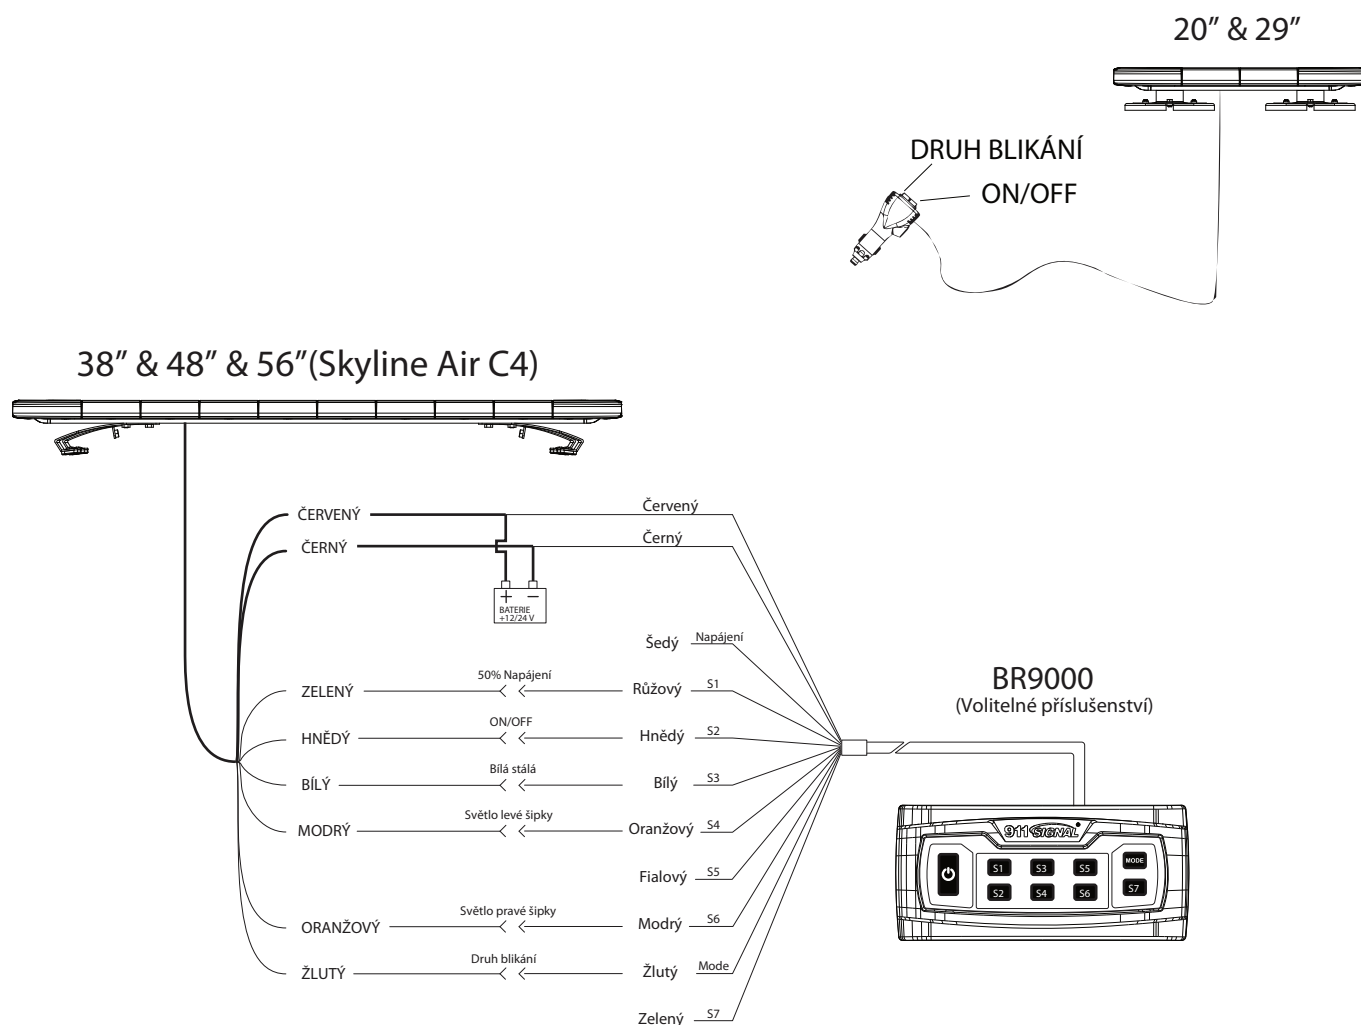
20" & 29"

DRUH BLIKÁNÍ

ON/OFF

38" & 48" & 56"(Skyline Air C4)

ČERVENÝ

ČERNÝ

Červený

Černý

+ −
BATERIE
+12/24 V

Šedý Napájení

ZELENÝ 50% Napájení Růžový S1

HNĚDÝ ON/OFF Hnědý S2

BÍLÝ Bílá stálá Bílý S3

MODRÝ Světlo levé šipky Oranžový S4

Fialový S5

ORANŽOVÝ Světlo pravé šipky Modrý S6

ŽLUTÝ Druh blikání Žlutý Mode

Zelený S7

BR9000
(Volitelné příslušenství)

911 SIGNAL

S1 S3 S5 MODE
S2 S4 S6 S7